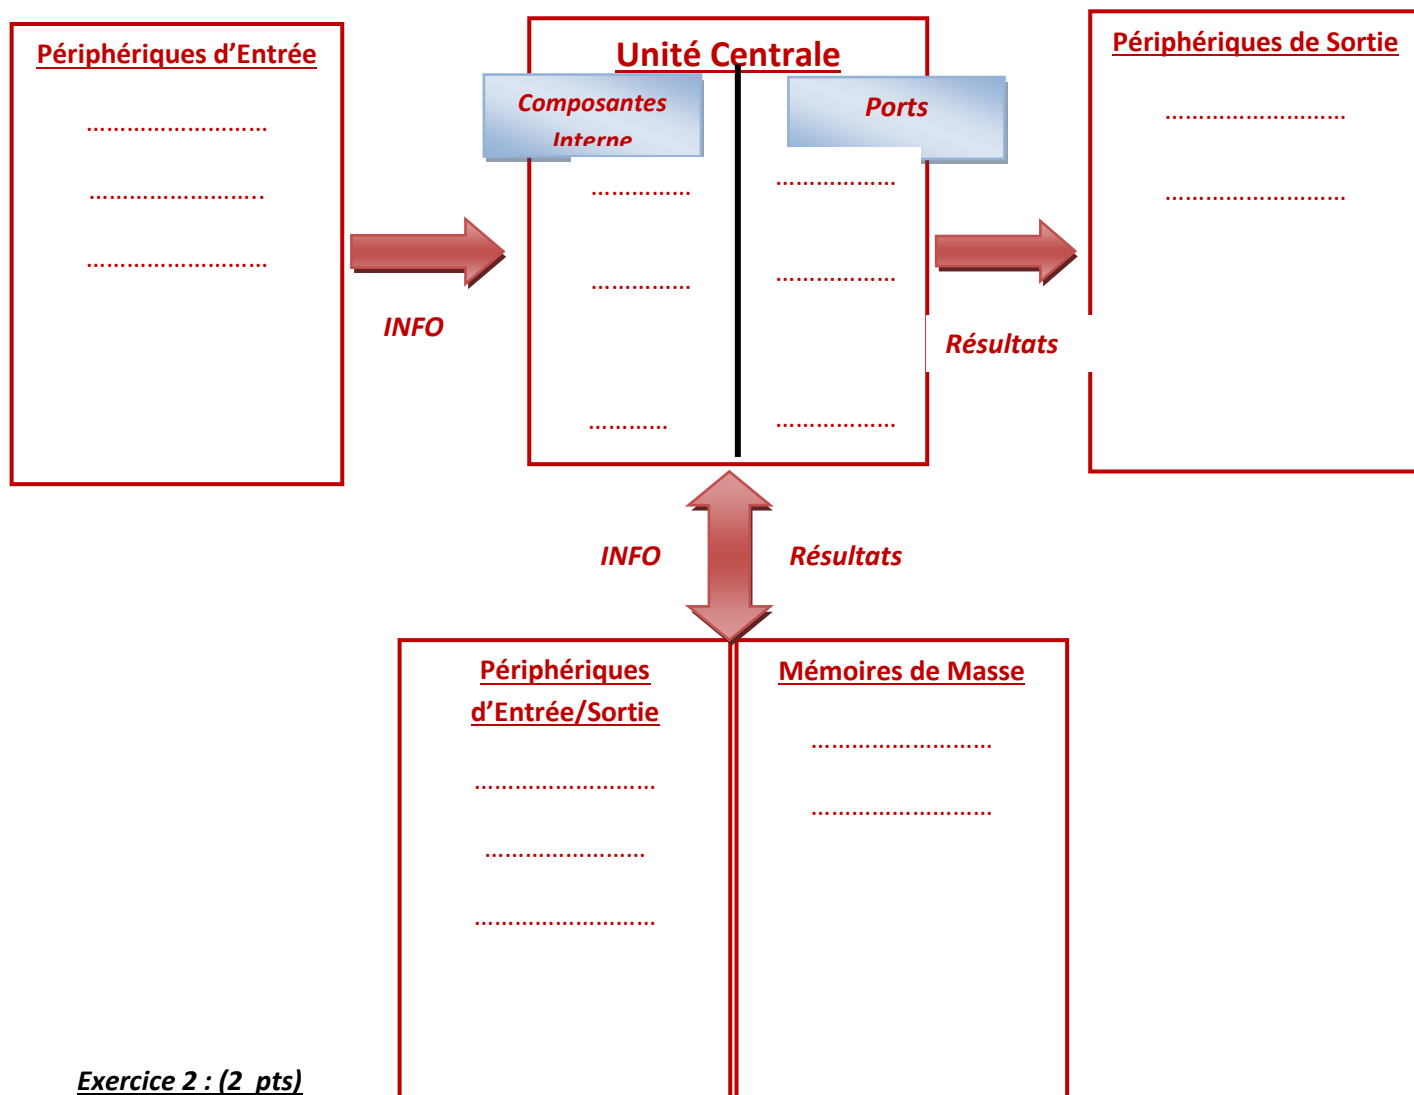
Périphériques d’Entrée

………………………

……………………..

………………………

Unité Centrale

Composantes Interne

……………

……………

…………

Ports

………………

………………

………………

Périphériques de Sortie

………………………

………………………

INFO

Résultats

INFO

Résultats

Périphériques d’Entrée/Sortie

………………………

……………………

………………………

Mémoires de Masse

………………………

………………………

Exercice 2 : (2 pts)